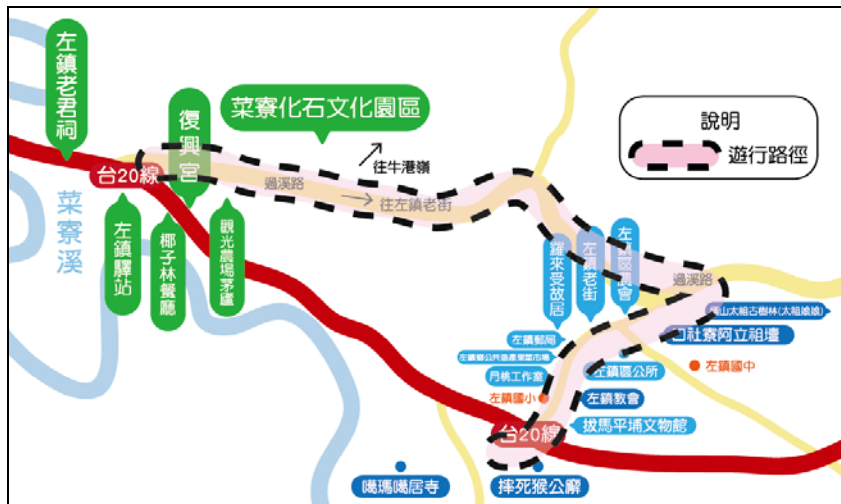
左鎮老君祠

台20線

菜寮溪

復興宮

菜寮化石文化園區

往牛港嶺

過溪路

往左鎮老街

左鎮驛站

椰子林餐廳

觀光農場茅廬

說明

遊行路徑

羅來受故居

左鎮老街

左鎮農會

過溪路

岡山太祖古樹林(太祖娘娘)

社寮阿立祖壇

左鎮國中

左鎮郵局

左鎮鄉公所農產展售市場

月桃工作室

左鎮區公所

左鎮國小

左鎮教會

拔馬平埔文物館

台20線

噶瑪噶居寺

摔死猴公廨